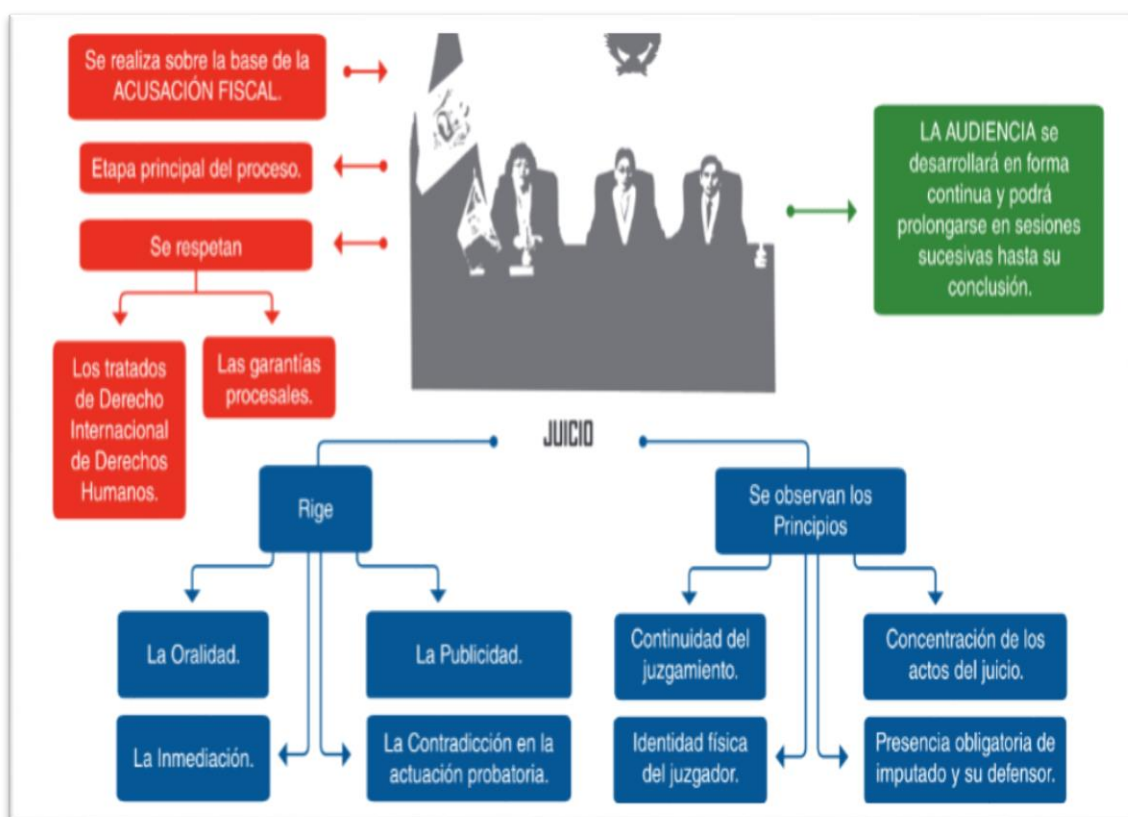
Se realiza sobre la base de la ACUSACIÓN FISCAL.

Etapa principal del proceso.

Se respetan

Los tratados de Derecho Internacional de Derechos Humanos.

Las garantías procesales.

LA AUDIENCIA se desarrollará en forma continua y podrá prolongarse en sesiones sucesivas hasta su conclusión.

JUICIO

Rige

La Oralidad.

La Publicidad.

La Inmediación.

La Contradicción en la actuación probatoria.

Se observan los Principios

Continuidad del juzgamiento.

Concentración de los actos del juicio.

Identidad física del juzgador.

Presencia obligatoria de imputado y su defensor.